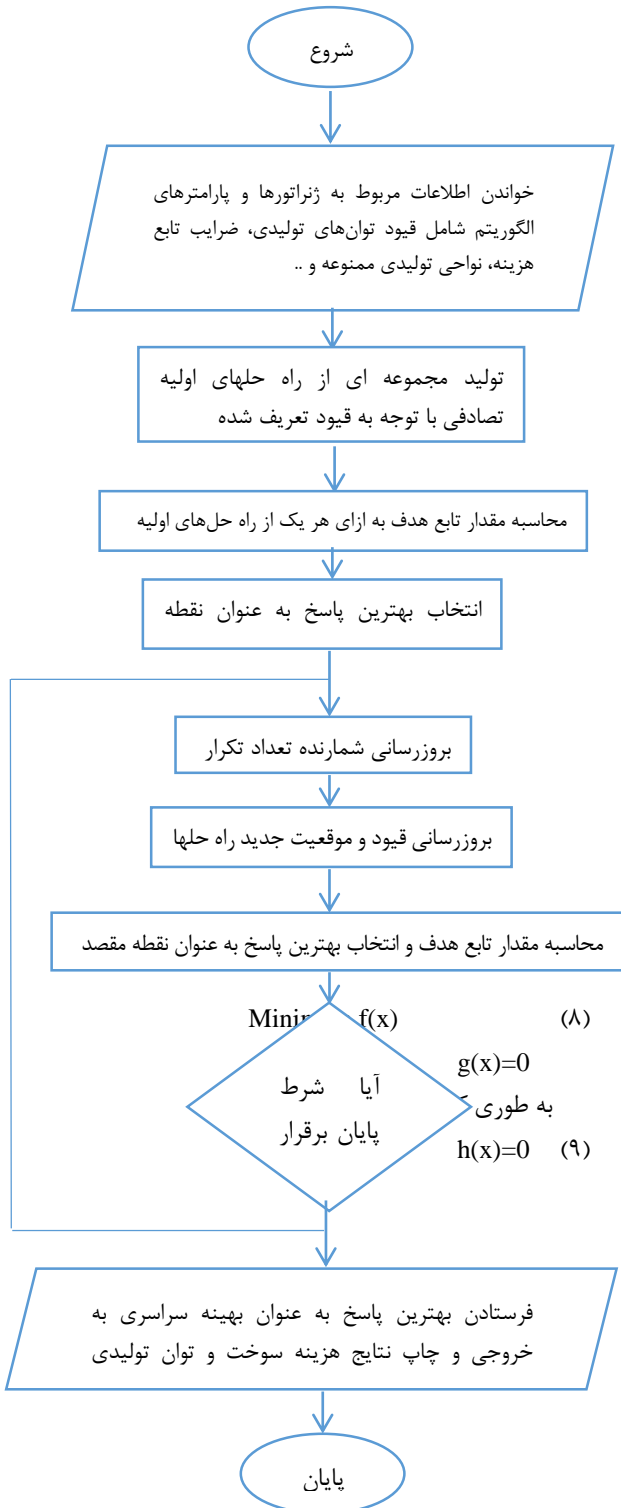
شروع

خواندن اطلاعات مربوط به ژنراتورها و پارامترهای الگوریتم شامل قیود توان‌های تولیدی، ضرایب تابع هزینه، نواحی تولیدی ممنوعه و ..

تولید مجموعه ای از راه حلهای اولیه تصادفی با توجه به قیود تعریف شده

محاسبه مقدار تابع هدف به ازای هر یک از راه حل‌های اولیه

انتخاب بهترین پاسخ به عنوان نقطه

بروزرسانی شمارنده تعداد تکرار

بروزرسانی قیود و موقعیت جدید راه حلها

محاسبه مقدار تابع هدف و انتخاب بهترین پاسخ به عنوان نقطه مقصد

Minim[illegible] f(x) (۸)

g(x)=0

به طوری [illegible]

h(x)=0 (۹)

آیا شرط پایان برقرار

فرستادن بهترین پاسخ به عنوان بهینه سراسری به خروجی و چاپ نتایج هزینه سوخت و توان تولیدی

پایان